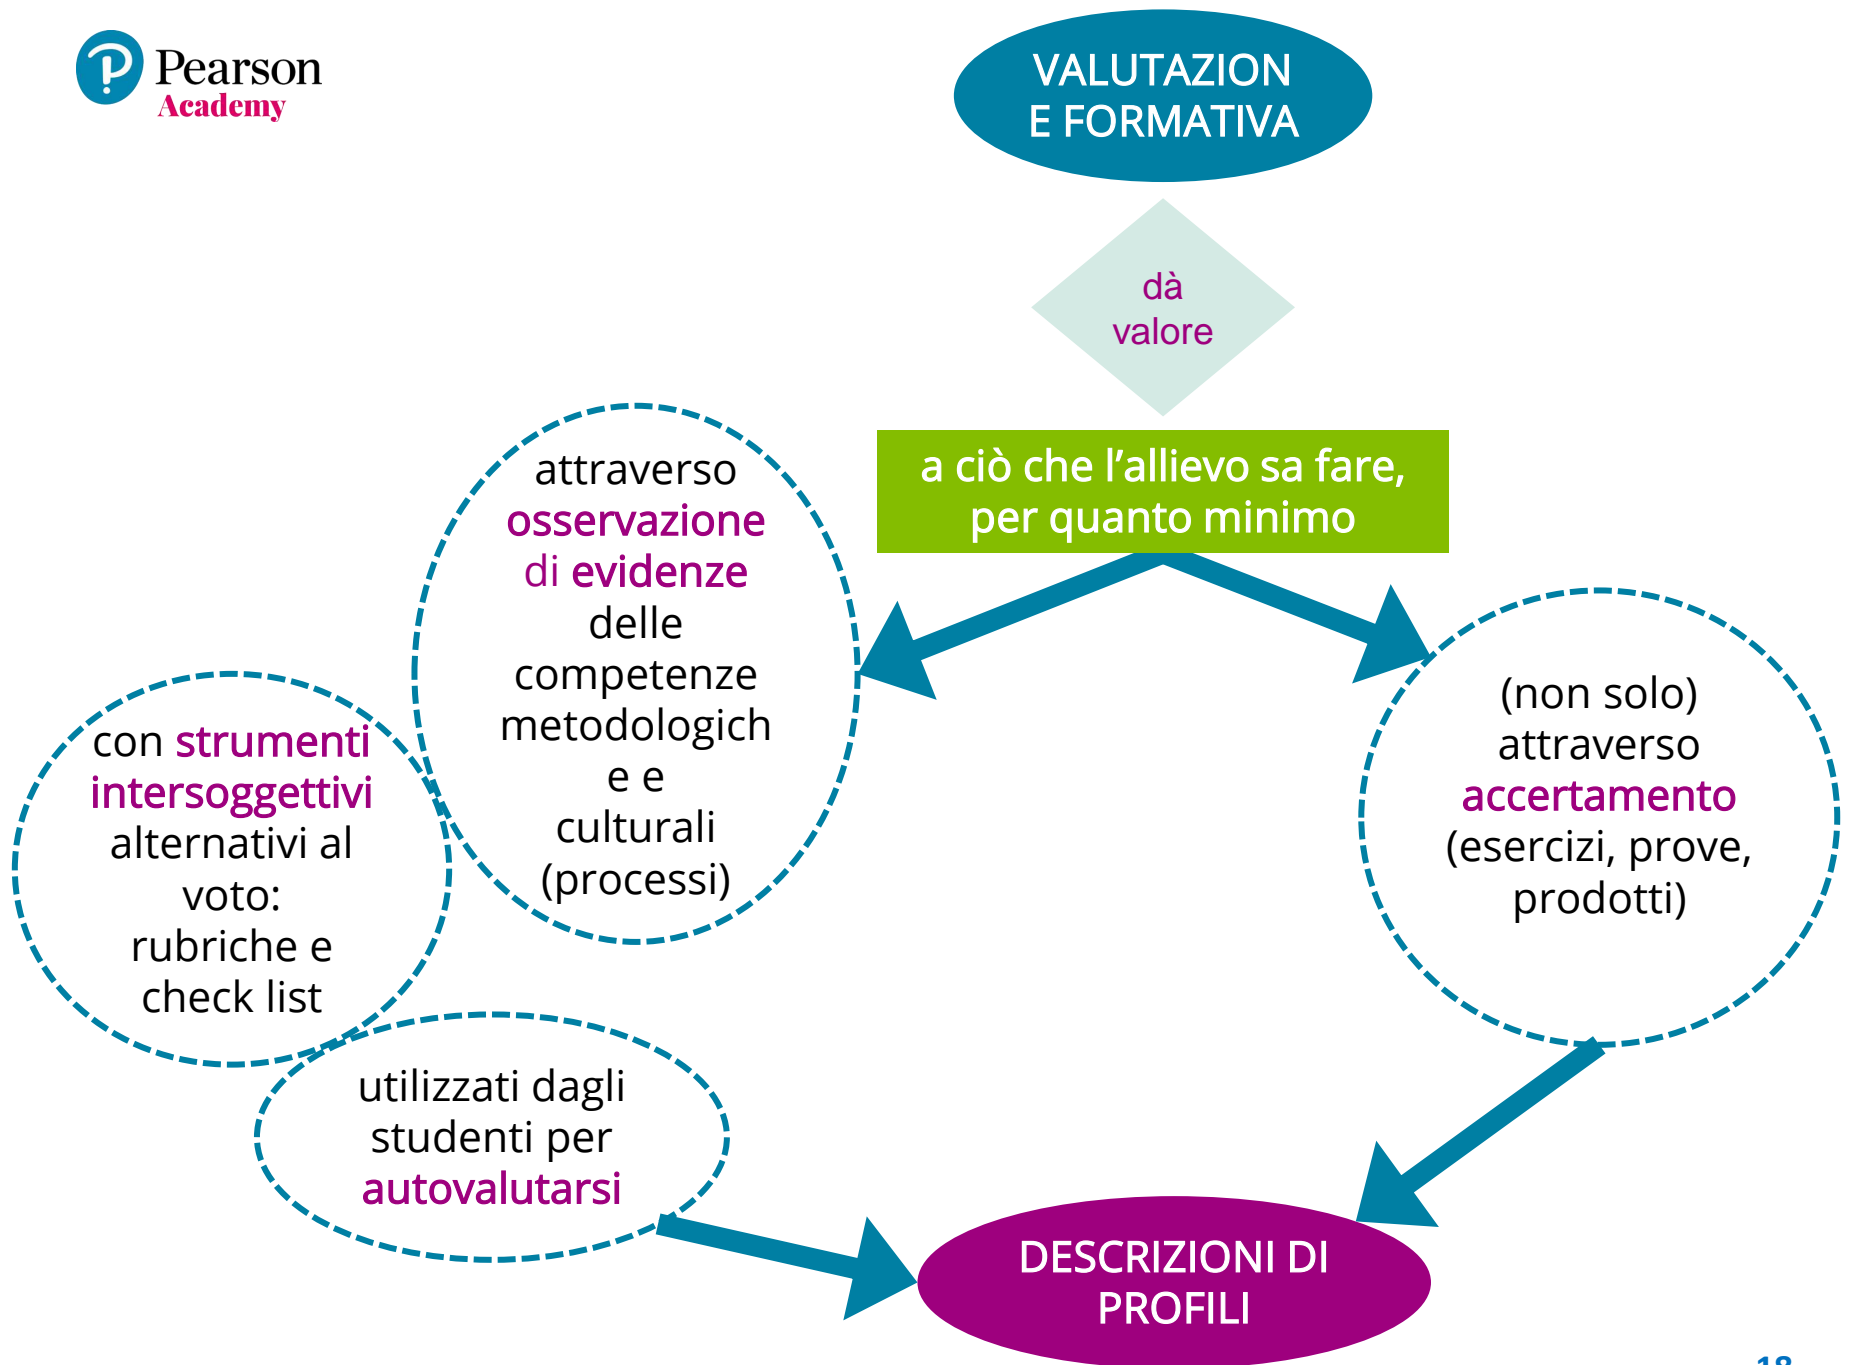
Pearson
Academy

VALUTAZIONE FORMATIVA

dà valore

a ciò che l'allievo sa fare, per quanto minimo

attraverso osservazione di evidenze delle competenze metodologiche e culturali (processi)

(non solo) attraverso accertamento (esercizi, prove, prodotti)

con strumenti intersoggettivi alternativi al voto: rubriche e check list

utilizzati dagli studenti per autovalutarsi

DESCRIZIONI DI PROFILI

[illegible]